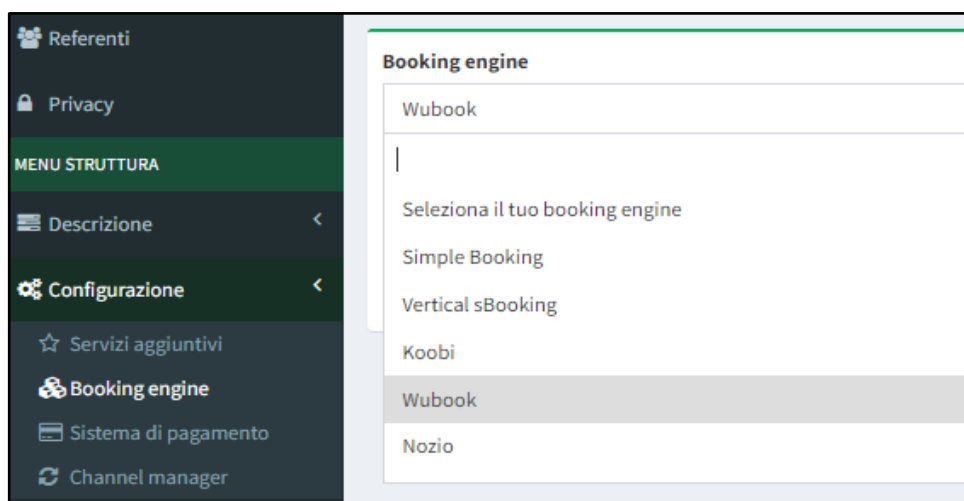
Referenti

Privacy

MENU STRUTTURA

Descrizione

Configurazione

Servizi aggiuntivi

Booking engine

Sistema di pagamento

Channel manager

Booking engine

Wubook

Seleziona il tuo booking engine

Simple Booking

Vertical sBooking

Koobi

Wubook

Nozio